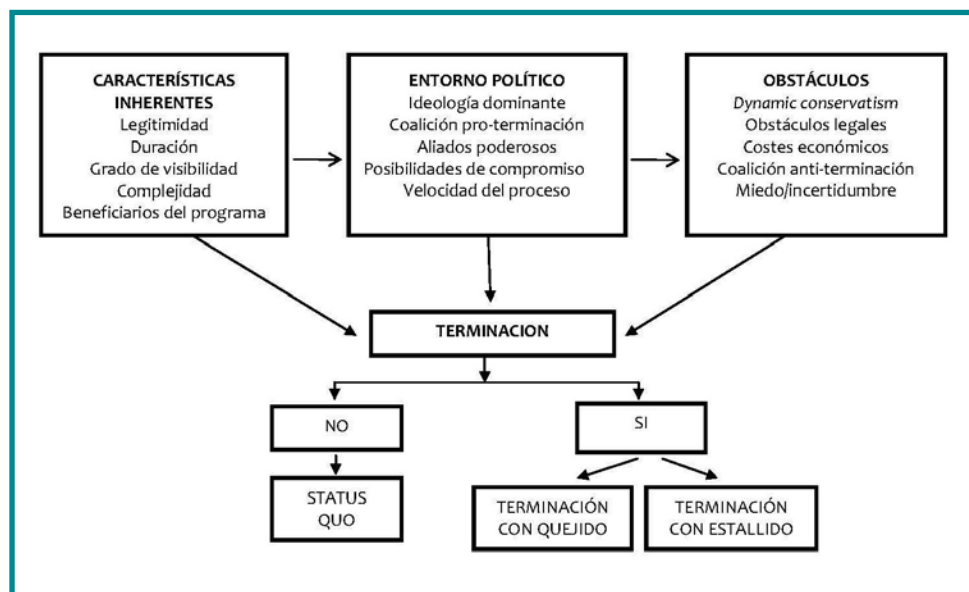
CARACTERÍSTICAS INHERENTES
Legitimidad
Duración
Grado de visibilidad
Complejidad
Beneficiarios del programa

ENTORNO POLÍTICO
Ideología dominante
Coalición pro-terminación
Aliados poderosos
Posibilidades de compromiso
Velocidad del proceso

OBSTÁCULOS
*Dynamic conservatism*
Obstáculos legales
Costes económicos
Coalición anti-terminación
Miedo/incertidumbre

TERMINACION

NO

STATUS QUO

SI

TERMINACIÓN CON QUEJIDO

TERMINACIÓN CON ESTALLIDO